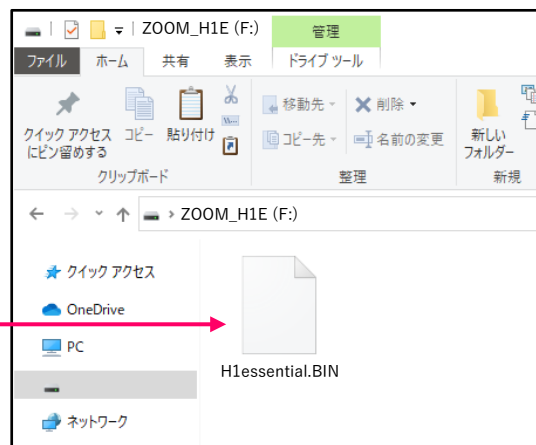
ZOOM_H1E (F:)

管理

ファイル
ホーム
共有
表示
ドライブ ツール

クイック アクセスにピン留めする
コピー
貼り付け
移動先
削除
コピー先
名前の変更
新しいフォルダー

クリップボード
整理
新規

ZOOM_H1E (F:)

クイック アクセス
OneDrive
PC
ネットワーク

H1essential.BIN